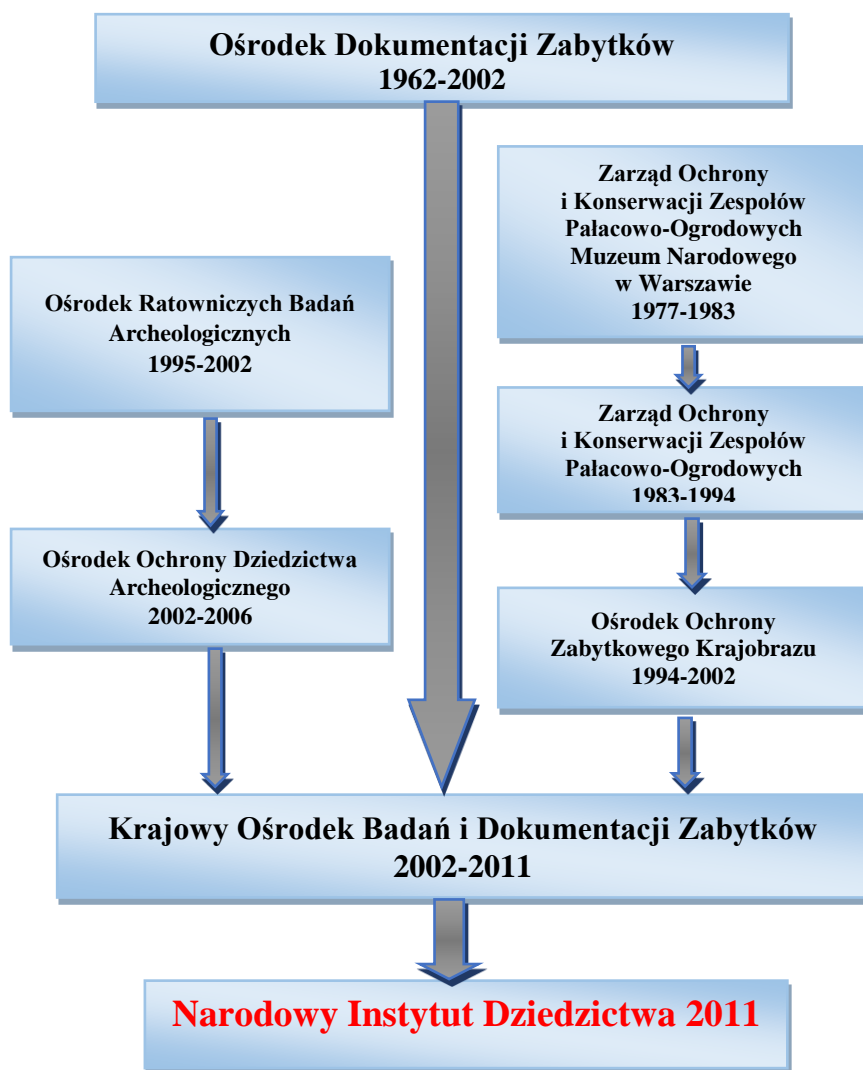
Ośrodek Dokumentacji Zabytków
1962-2002

Zarząd Ochrony i Konserwacji Zespołów Pałacowo-Ogrodowych Muzeum Narodowego w Warszawie
1977-1983

Ośrodek Ratowniczych Badań Archeologicznych
1995-2002

Zarząd Ochrony i Konserwacji Zespołów Pałacowo-Ogrodowych
1983-1994

Ośrodek Ochrony Dziedzictwa Archeologicznego
2002-2006

Ośrodek Ochrony Zabytkowego Krajobrazu
1994-2002

Krajowy Ośrodek Badań i Dokumentacji Zabytków
2002-2011

Narodowy Instytut Dziedzictwa 2011